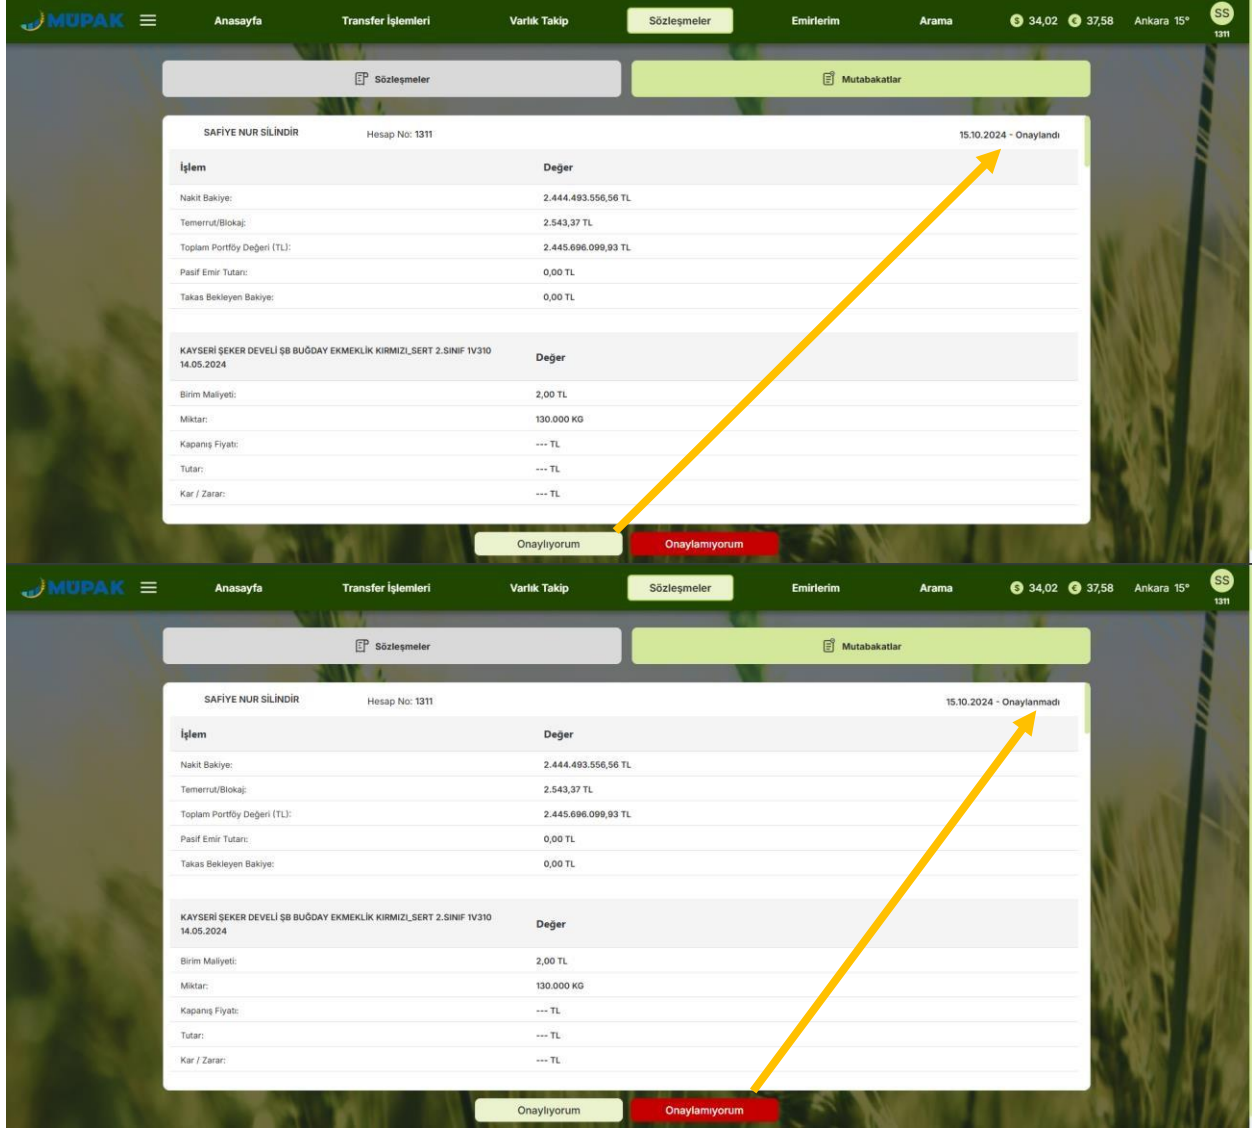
MÜPAK Anasayfa Transfer İşlemleri Varlık Takip Sözleşmeler Emirlerim Arama 34,02 37,58 Ankara 15° SS 1311

Sözleşmeler Mutabakatlar

SAFİYE NUR SİLİNDİR Hesap No: 1311 15.10.2024 - Onaylandı

| İşlem | Değer |
|---|---|
| Nakit Bakiye: | 2.444.493.556,56 TL |
| Temerrut/Blokaj: | 2.543,37 TL |
| Toplam Portföy Değeri (TL): | 2.445.696.099,93 TL |
| Pasif Emir Tutarı: | 0,00 TL |
| Takas Bekleyen Bakiye: | 0,00 TL |

| KAYSERİ ŞEKER DEVELİ ŞB BUĞDAY EKMEKLİK KIRMIZI_SERT 2.SINIF 1V310 14.05.2024 | Değer |
|---|---|
| Birim Maliyeti: | 2,00 TL |
| Miktar: | 130.000 KG |
| Kapanış Fiyatı: | --- TL |
| Tutar: | --- TL |
| Kar / Zarar: | --- TL |

Onaylıyorum Onaylamıyorum

MÜPAK Anasayfa Transfer İşlemleri Varlık Takip Sözleşmeler Emirlerim Arama 34,02 37,58 Ankara 15° SS 1311

Sözleşmeler Mutabakatlar

SAFİYE NUR SİLİNDİR Hesap No: 1311 15.10.2024 - Onaylanmadı

| İşlem | Değer |
|---|---|
| Nakit Bakiye: | 2.444.493.556,56 TL |
| Temerrut/Blokaj: | 2.543,37 TL |
| Toplam Portföy Değeri (TL): | 2.445.696.099,93 TL |
| Pasif Emir Tutarı: | 0,00 TL |
| Takas Bekleyen Bakiye: | 0,00 TL |

| KAYSERİ ŞEKER DEVELİ ŞB BUĞDAY EKMEKLİK KIRMIZI_SERT 2.SINIF 1V310 14.05.2024 | Değer |
|---|---|
| Birim Maliyeti: | 2,00 TL |
| Miktar: | 130.000 KG |
| Kapanış Fiyatı: | --- TL |
| Tutar: | --- TL |
| Kar / Zarar: | --- TL |

Onaylıyorum Onaylamıyorum